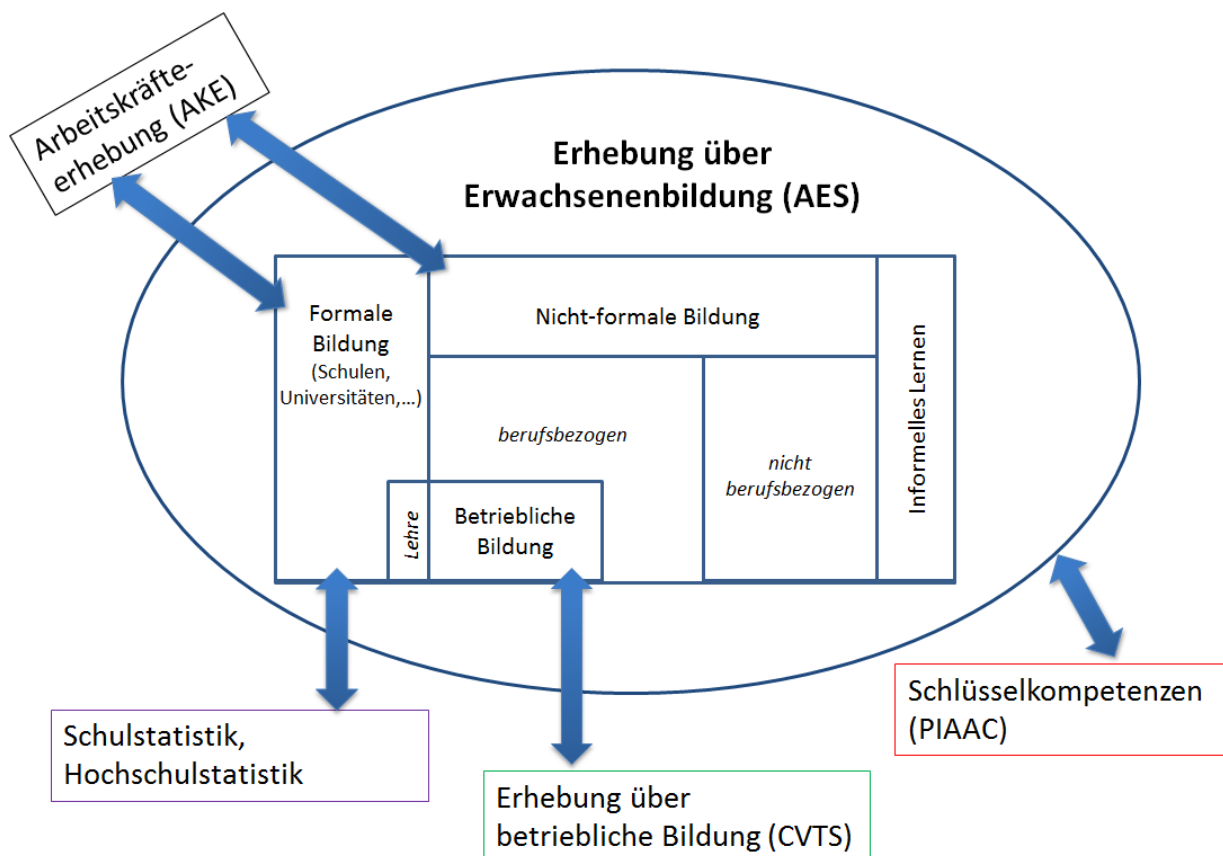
Arbeitskräfteerhebung (AKE)

Erhebung über Erwachsenenbildung (AES)

Formale Bildung (Schulen, Universitäten,...)

Nicht-formale Bildung

berufsbezogen

nicht berufsbezogen

Informelles Lernen

Lehre

Betriebliche Bildung

Schulstatistik, Hochschulstatistik

Erhebung über betriebliche Bildung (CVTS)

Schlüsselkompetenzen (PIAAC)